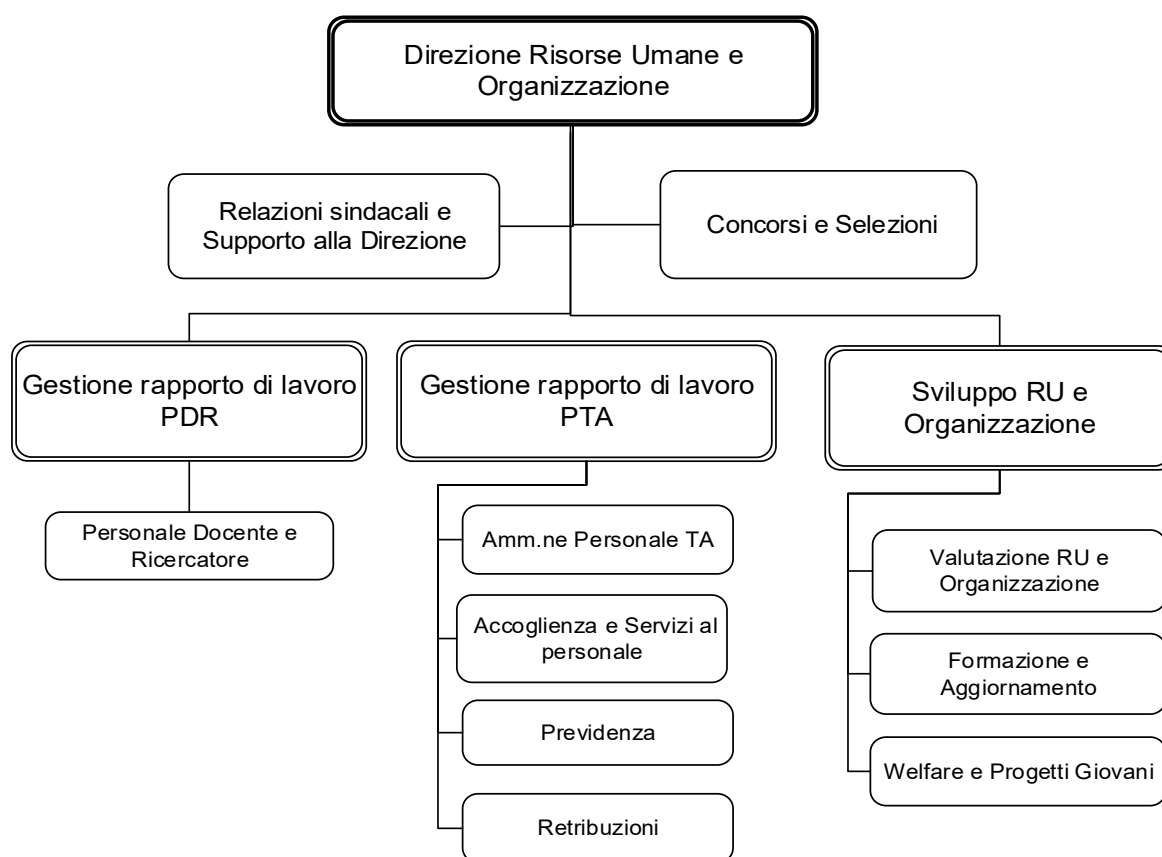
Direzione Risorse Umane e Organizzazione

Relazioni sindacali e Supporto alla Direzione

Concorsi e Selezioni

Gestione rapporto di lavoro PDR

Personale Docente e Ricercatore

Gestione rapporto di lavoro PTA

Amm.ne Personale TA

Accoglienza e Servizi al personale

Previdenza

Retribuzioni

Sviluppo RU e Organizzazione

Valutazione RU e Organizzazione

Formazione e Aggiornamento

Welfare e Progetti Giovani